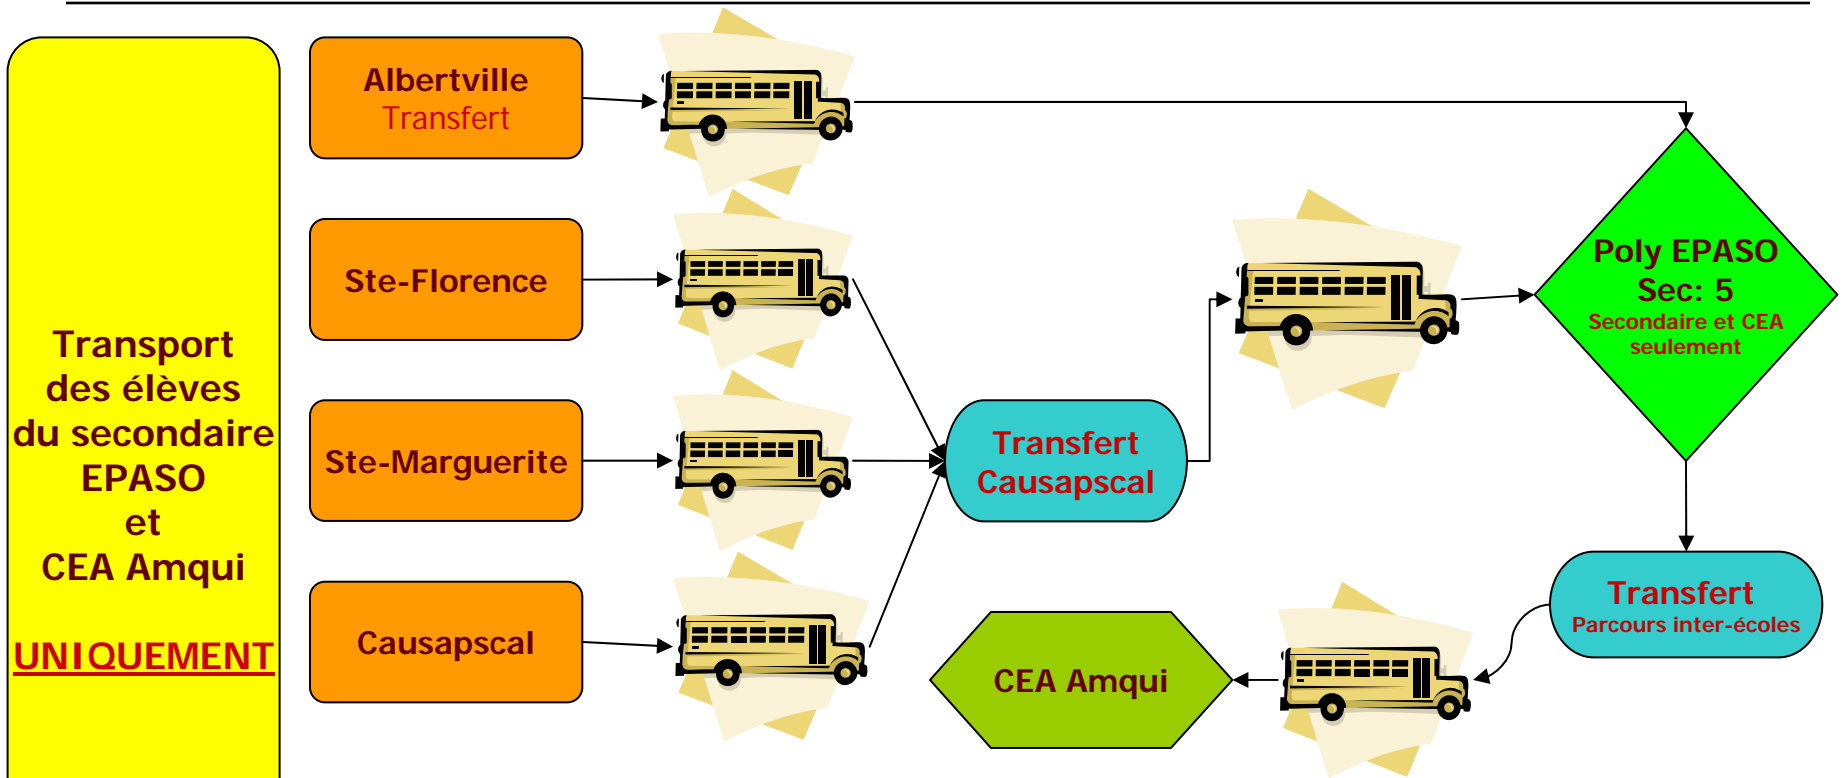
Transport des élèves du secondaire EPASO et CEA Amqui

UNIQUEMENT

Albertville
Transfert

Ste-Florence

Ste-Marguerite

Causapscal

Transfert Causapscal

Poly EPASO
Sec: 5
Secondaire et CEA seulement

Transfert
Parcours inter-écoles

CEA Amqui